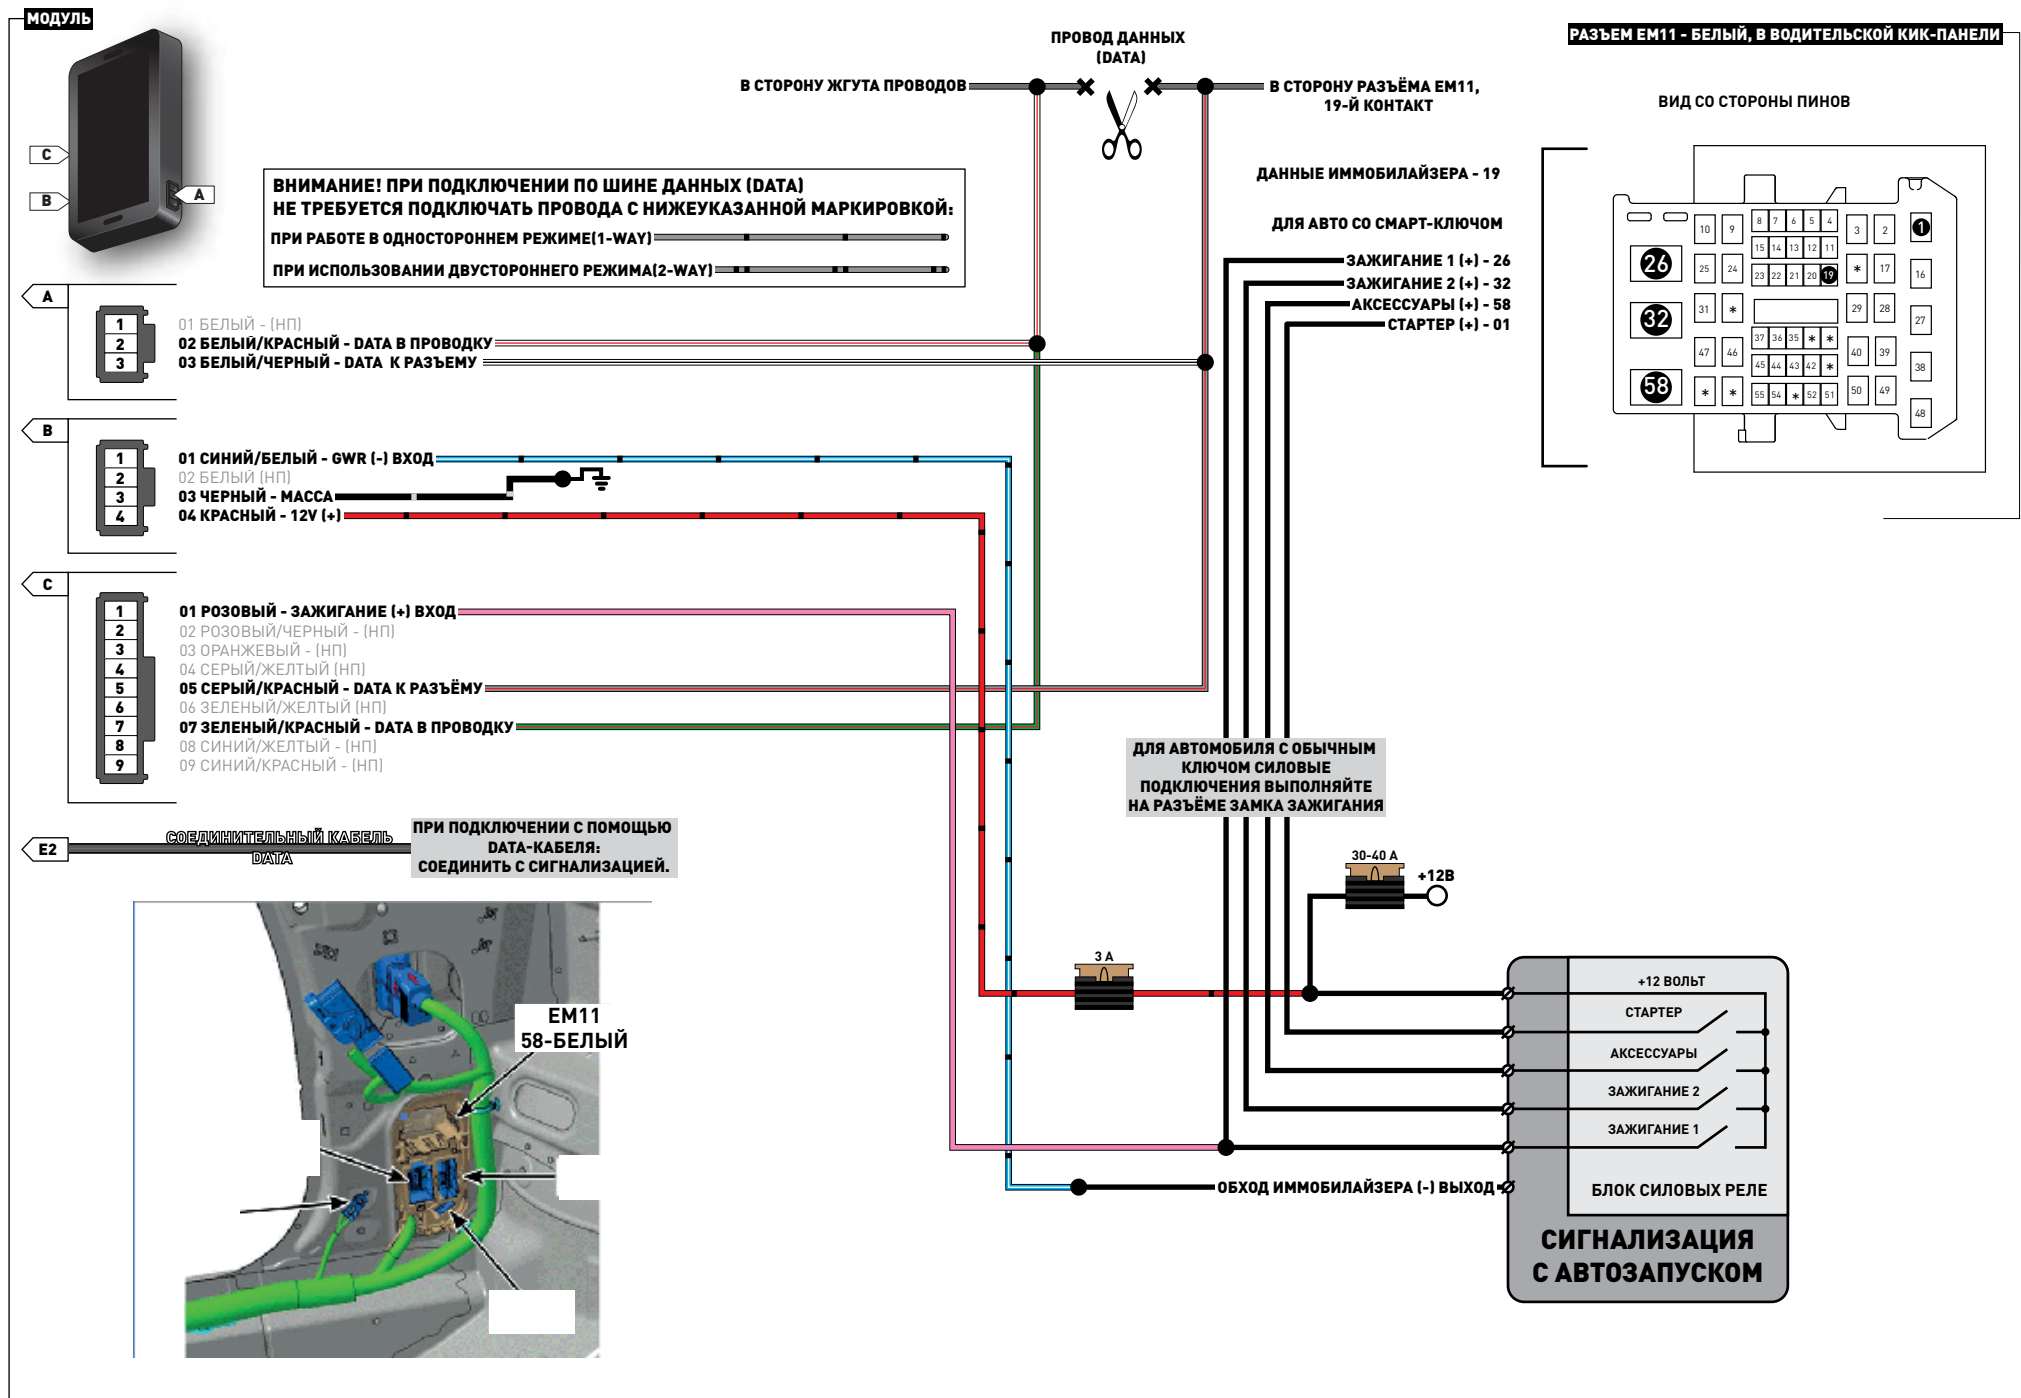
МОДУЛЬ

C
B
A

ПРОВОД ДАННЫХ (DATA)

В СТОРОНУ ЖГУТА ПРОВОДОВ

В СТОРОНУ РАЗЪЁМА ЕМ11, 19-Й КОНТАКТ

РАЗЪЕМ ЕМ11 - БЕЛЫЙ, В ВОДИТЕЛЬСКОЙ КИК-ПАНЕЛИ

ВИД СО СТОРОНЫ ПИНОВ

ДАННЫЕ ИММОБИЛАЙЗЕРА - 19

ДЛЯ АВТО СО СМАРТ-КЛЮЧОМ

ЗАЖИГАНИЕ 1 (+) - 26
ЗАЖИГАНИЕ 2 (+) - 32
АКСЕССУАРЫ (+) - 58
СТАРТЕР (+) - 01

ВНИМАНИЕ! ПРИ ПОДКЛЮЧЕНИИ ПО ШИНЕ ДАННЫХ (DATA) НЕ ТРЕБУЕТСЯ ПОДКЛЮЧАТЬ ПРОВОДА С НИЖЕУКАЗАННОЙ МАРКИРОВКОЙ:
ПРИ РАБОТЕ В ОДНОСТОРОННЕМ РЕЖИМЕ(1-WAY)
ПРИ ИСПОЛЬЗОВАНИИ ДВУСТОРОННЕГО РЕЖИМА(2-WAY)

10 9 8 7 6 5 4 3 2 1
15 14 13 12 11
26 25 24 23 22 21 20 19 * 17 16
32 31 * 29 28 27
37 36 35 * * 47 46 40 39
45 44 43 42 * 38
58 * * 55 54 * 52 51 50 49 48

A
1
2
3
01 БЕЛЫЙ - (НП)
02 БЕЛЫЙ/КРАСНЫЙ - DATA В ПРОВОДКУ
03 БЕЛЫЙ/ЧЕРНЫЙ - DATA К РАЗЪЕМУ

B
1
2
3
4
01 СИНИЙ/БЕЛЫЙ - GWR (-) ВХОД
02 БЕЛЫЙ (НП)
03 ЧЕРНЫЙ - МАССА
04 КРАСНЫЙ - 12V (+)

C
1
2
3
4
5
6
7
8
9
01 РОЗОВЫЙ - ЗАЖИГАНИЕ (+) ВХОД
02 РОЗОВЫЙ/ЧЕРНЫЙ - (НП)
03 ОРАНЖЕВЫЙ - (НП)
04 СЕРЫЙ/ЖЕЛТЫЙ (НП)
05 СЕРЫЙ/КРАСНЫЙ - DATA К РАЗЪЁМУ
06 ЗЕЛЕНЫЙ/ЖЕЛТЫЙ (НП)
07 ЗЕЛЕНЫЙ/КРАСНЫЙ - DATA В ПРОВОДКУ
08 СИНИЙ/ЖЕЛТЫЙ - (НП)
09 СИНИЙ/КРАСНЫЙ - (НП)

ДЛЯ АВТОМОБИЛЯ С ОБЫЧНЫМ КЛЮЧОМ СИЛОВЫЕ ПОДКЛЮЧЕНИЯ ВЫПОЛНЯЙТЕ НА РАЗЪЁМЕ ЗАМКА ЗАЖИГАНИЯ

E2
СОЕДИНИТЕЛЬНЫЙ КАБЕЛЬ DATA
ПРИ ПОДКЛЮЧЕНИИ С ПОМОЩЬЮ DATA-КАБЕЛЯ: СОЕДИНИТЬ С СИГНАЛИЗАЦИЕЙ.

30-40 А
+12В

3 А

ЕМ11
58-БЕЛЫЙ

+12 ВОЛЬТ
СТАРТЕР
АКСЕССУАРЫ
ЗАЖИГАНИЕ 2
ЗАЖИГАНИЕ 1
ОБХОД ИММОБИЛАЙЗЕРА (-) ВЫХОД
БЛОК СИЛОВЫХ РЕЛЕ

СИГНАЛИЗАЦИЯ С АВТОЗАПУСКОМ